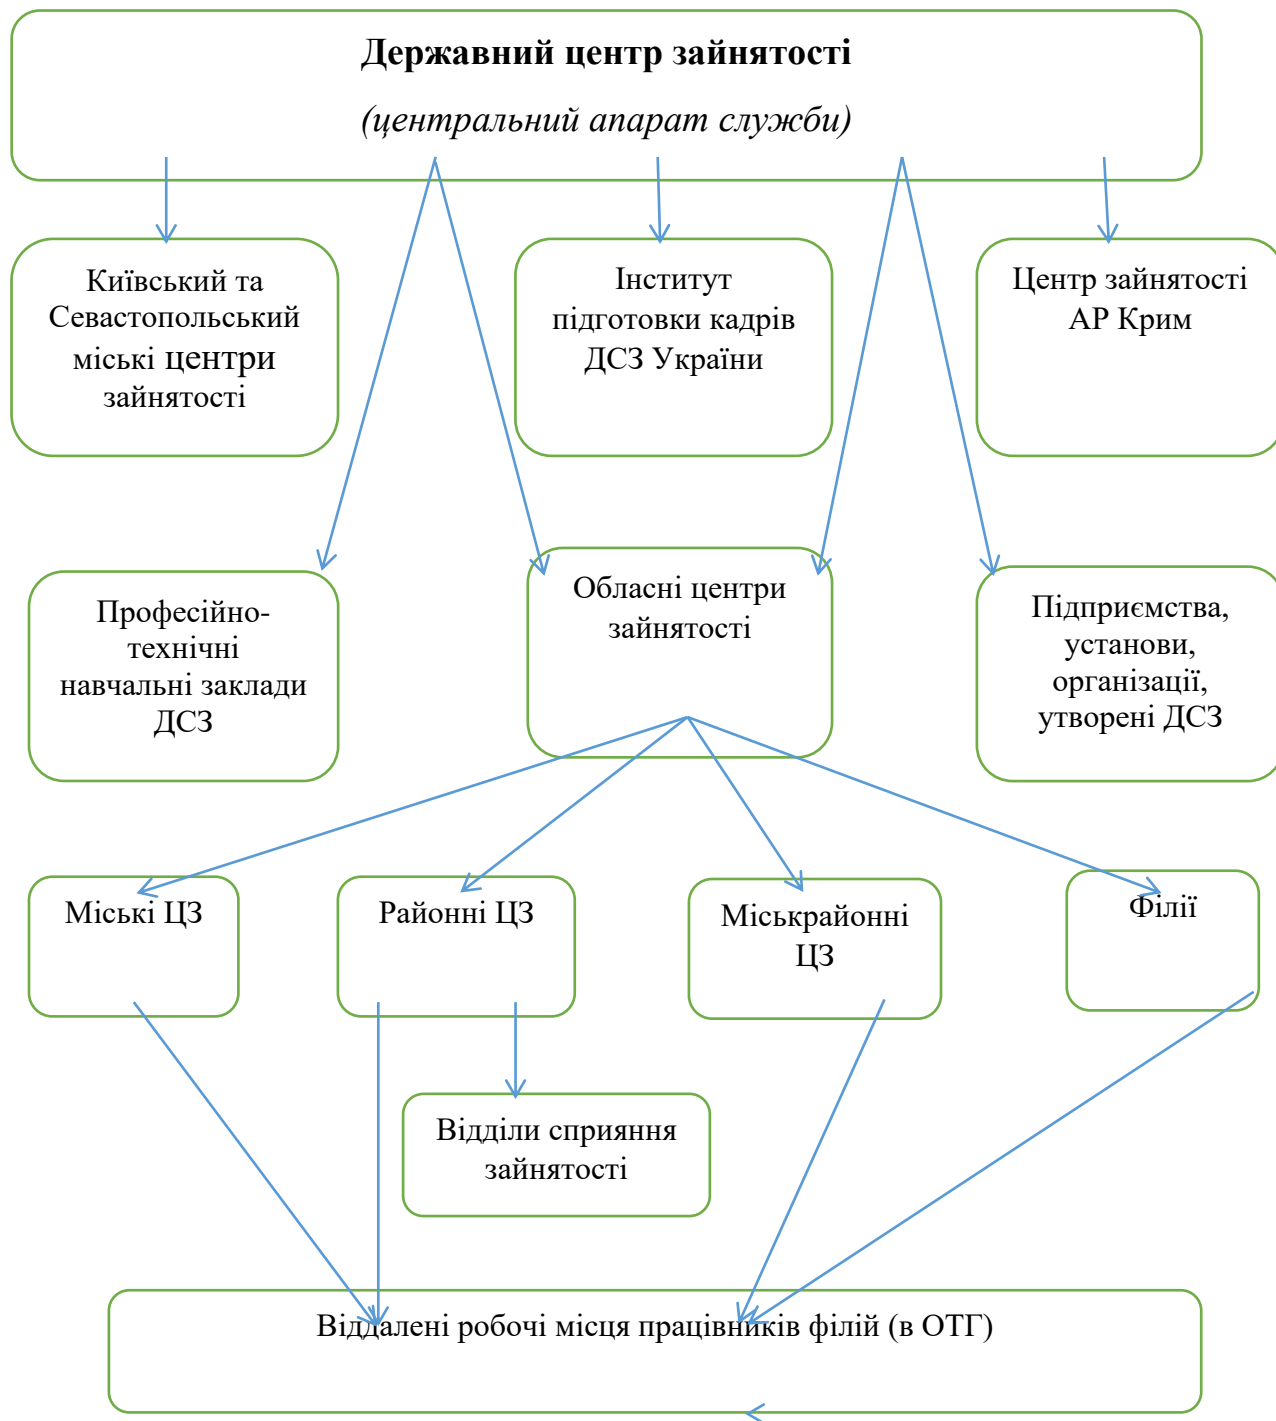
**Державний центр зайнятості**

*(центральний апарат служби)*

Київський та Севастопольський міські центри зайнятості

Інститут підготовки кадрів ДСЗ України

Центр зайнятості АР Крим

Професійно-технічні навчальні заклади ДСЗ

Обласні центри зайнятості

Підприємства, установи, організації, утворені ДСЗ

Міські ЦЗ

Районні ЦЗ

Міськрайонні ЦЗ

Філії

Відділи сприяння зайнятості

Віддалені робочі місця працівників філій (в ОТГ)